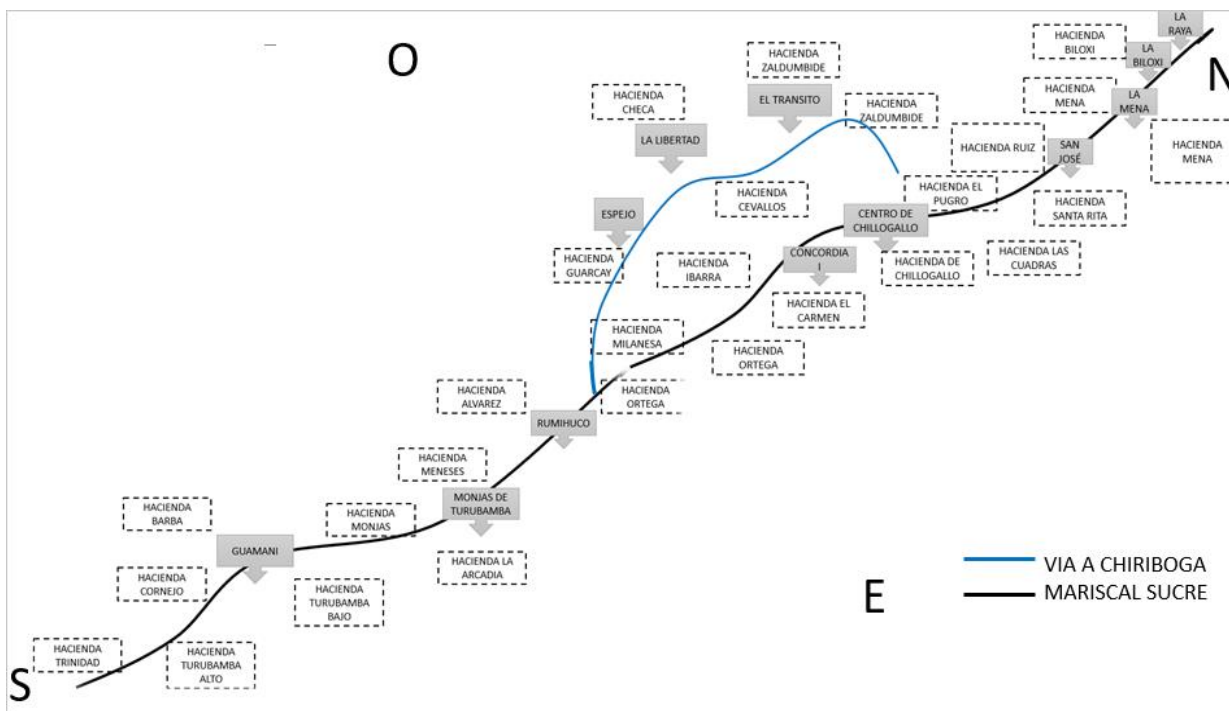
O

N

E

S

LA RAYA

HACIENDA BILOXI

LA BILOXI

HACIENDA ZALDUMBIDE

HACIENDA MENA

LA MENA

HACIENDA MENA

HACIENDA CHECA

EL TRANSITO

HACIENDA ZALDUMBIDE

LA LIBERTAD

HACIENDA RUIZ

SAN JOSÉ

HACIENDA CEVALLOS

HACIENDA EL PUGRO

HACIENDA SANTA RITA

ESPEJO

CENTRO DE CHILLOGALLO

HACIENDA GUARCAY

HACIENDA IBARRA

CONCORDIA I

HACIENDA DE CHILLOGALLO

HACIENDA LAS CUADRAS

HACIENDA EL CARMEN

HACIENDA MILANESA

HACIENDA ORTEGA

HACIENDA ALVAREZ

HACIENDA ORTEGA

RUMIHUCO

HACIENDA MENESES

HACIENDA BARBA

HACIENDA MONJAS

MONJAS DE TURUBAMBA

GUAMANI

HACIENDA LA ARCADIA

HACIENDA CORNEJO

HACIENDA TURUBAMBA BAJO

HACIENDA TRINIDAD

HACIENDA TURUBAMBA ALTO

VIA A CHIRIBOGA

MARISCAL SUCRE